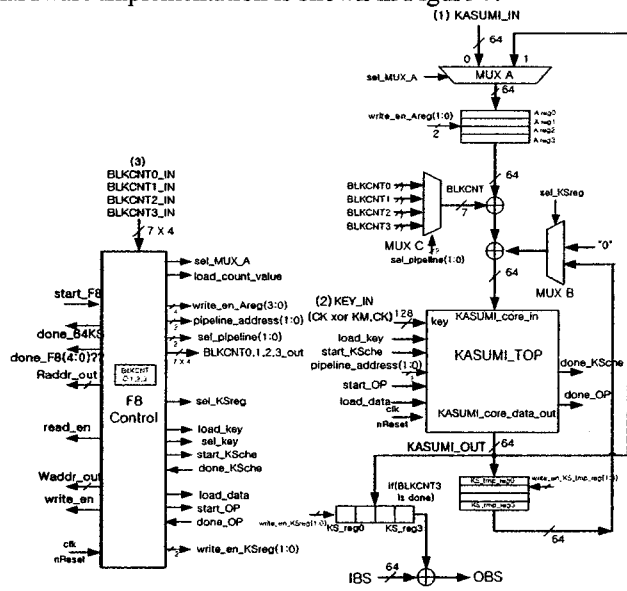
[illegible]
(1) KASUMI_IN
64
0 1
sel_MUX_A
MUX A
64
write_en_Areg(1:0)
2
A reg0
A reg1
A reg2
A reg3
64
BLKCNT0
BLKCNT1
BLKCNT2
BLKCNT3
BLKCNT
7
MUX C
sel_pipeline(1:0)
sel_KSreg
"0"
MUX B
(3)
BLKCNT0_IN
BLKCNT1_IN
BLKCNT2_IN
BLKCNT3_IN
7 X 4
sel_MUX_A
load_count_value
start_F8
write_en_Areg(3:0)
done_64KS
pipeline_address(1:0)
done_F8(4:0)??
sel_pipeline(1:0)
Raddr_out
BLKCNT C 1,2,3
BLKCNT0,1,2,3_out
7 X 4
F8
Control
sel_KSreg
read_en
load_key
sel_key
start_KSche
done_KSche
Waddr_out
load_data
write_en
start_OP
done_OP
clk
nReset
write_en_KSreg(1:0)
(2) KEY_IN
(CK xor KM,CK)
128
key
KASUMI_core_in
load_key
start_KSche
pipeline_address(1:0)
KASUMI_TOP
done_KSche
start_OP
load_data
clk
nReset
done_OP
KASUMI_core_data_out
KASUMI_OUT
64
KS_tmp_reg0
write_en_KS_tmp_reg(1:0)
KS_tmp_reg3
if(BLKCNT3 is done)
write_en_KSreg(1:0)
KS_reg0
KS_reg3
64
IBS
64
OBS